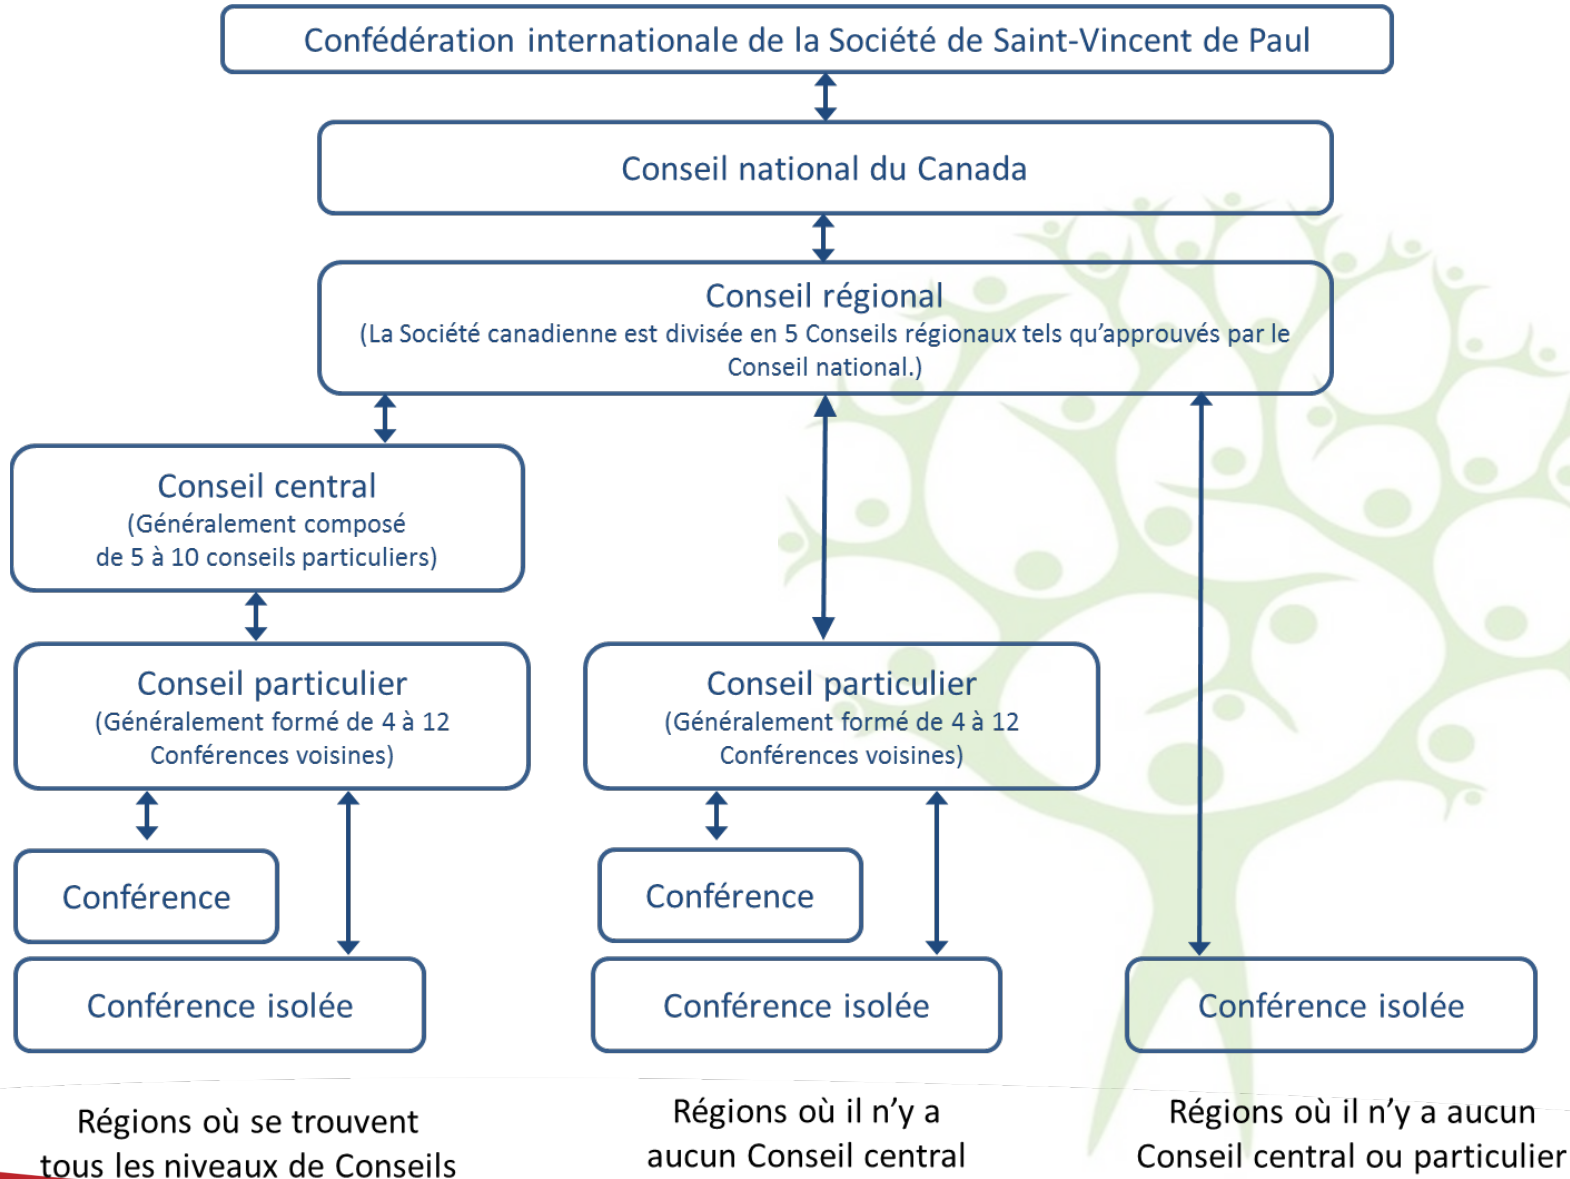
Confédération internationale de la Société de Saint-Vincent de Paul

Conseil national du Canada

Conseil régional
(La Société canadienne est divisée en 5 Conseils régionaux tels qu'approuvés par le Conseil national.)

Conseil central
(Généralement composé de 5 à 10 conseils particuliers)

Conseil particulier
(Généralement formé de 4 à 12 Conférences voisines)

Conférence

Conférence isolée

Conseil particulier
(Généralement formé de 4 à 12 Conférences voisines)

Conférence

Conférence isolée

Conférence isolée

Régions où se trouvent tous les niveaux de Conseils

Régions où il n'y a aucun Conseil central

Régions où il n'y a aucun Conseil central ou particulier